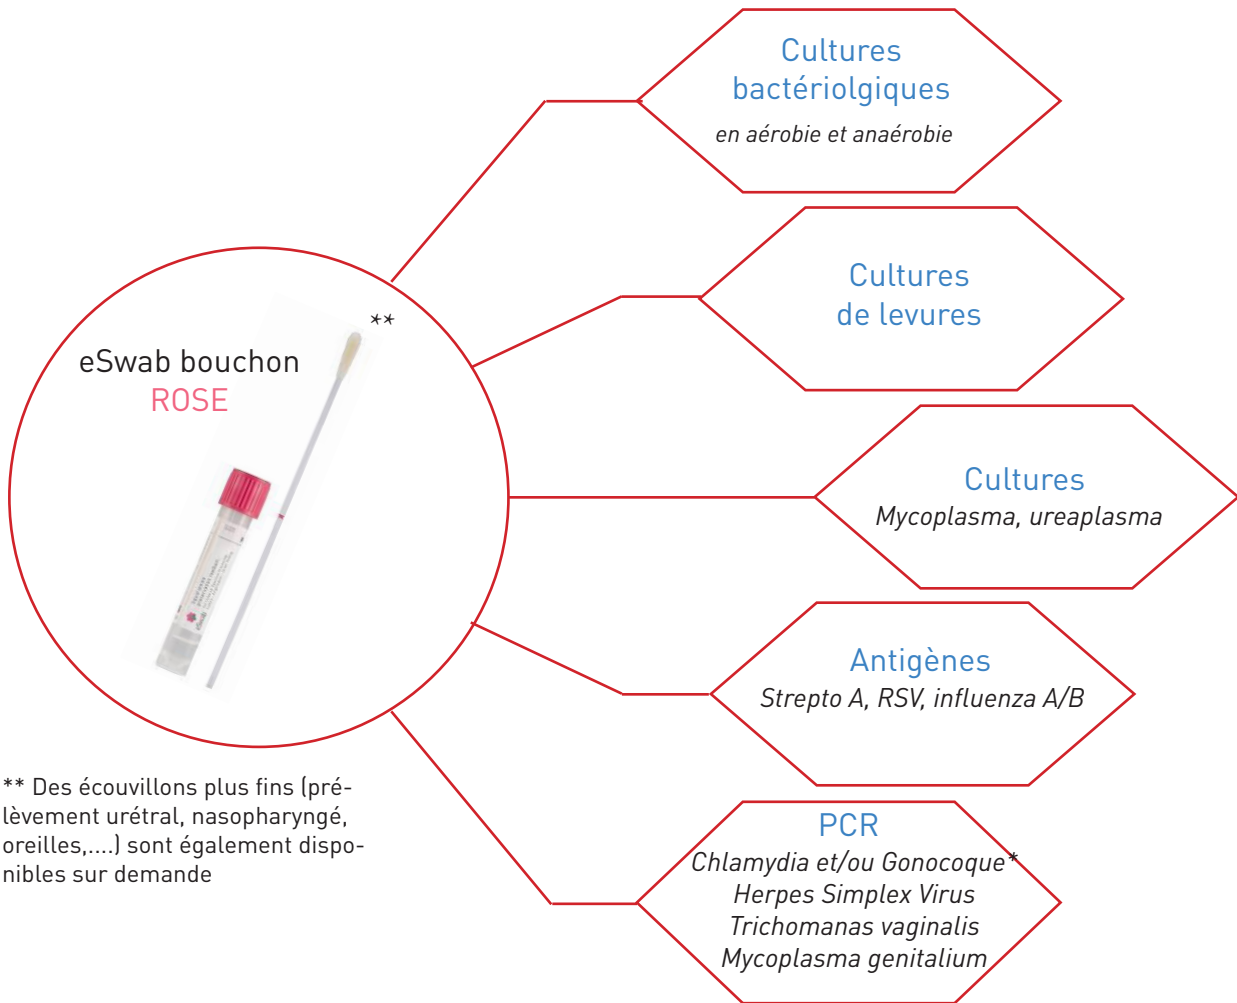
eSwab bouchon
ROSE

**

Cultures bactériolgiques
en aérobie et anaérobie

Cultures de levures

Cultures
Mycoplasma, ureaplasma

Antigènes
Strepto A, RSV, influenza A/B

PCR
Chlamydia et/ou Gonocoque*
Herpes Simplex Virus
Trichomanas vaginalis
Mycoplasma genitalium

** Des écouvillons plus fins (prélèvement urétral, nasopharyngé, oreilles,....) sont également disponibles sur demande